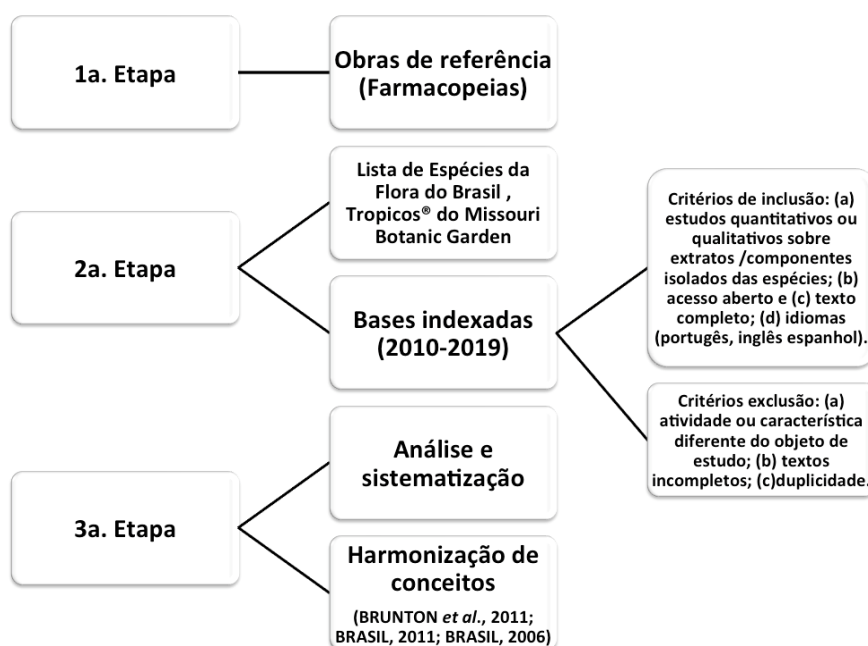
1a. Etapa

Obras de referência (Farmacopeias)

2a. Etapa

Lista de Espécies da Flora do Brasil , Tropicos® do Missouri Botanic Garden

Bases indexadas (2010-2019)

Critérios de inclusão: (a) estudos quantitativos ou qualitativos sobre extratos /componentes isolados das espécies; (b) acesso aberto e (c) texto completo; (d) idiomas (portugês, inglês espanhol).

Critérios exclusão: (a) atividade ou característica diferente do objeto de estudo; (b) textos incompletos; (c)duplicidade.

3a. Etapa

Análise e sistematização

Harmonização de conceitos

(BRUNTON et al., 2011; BRASIL, 2011; BRASIL, 2006)